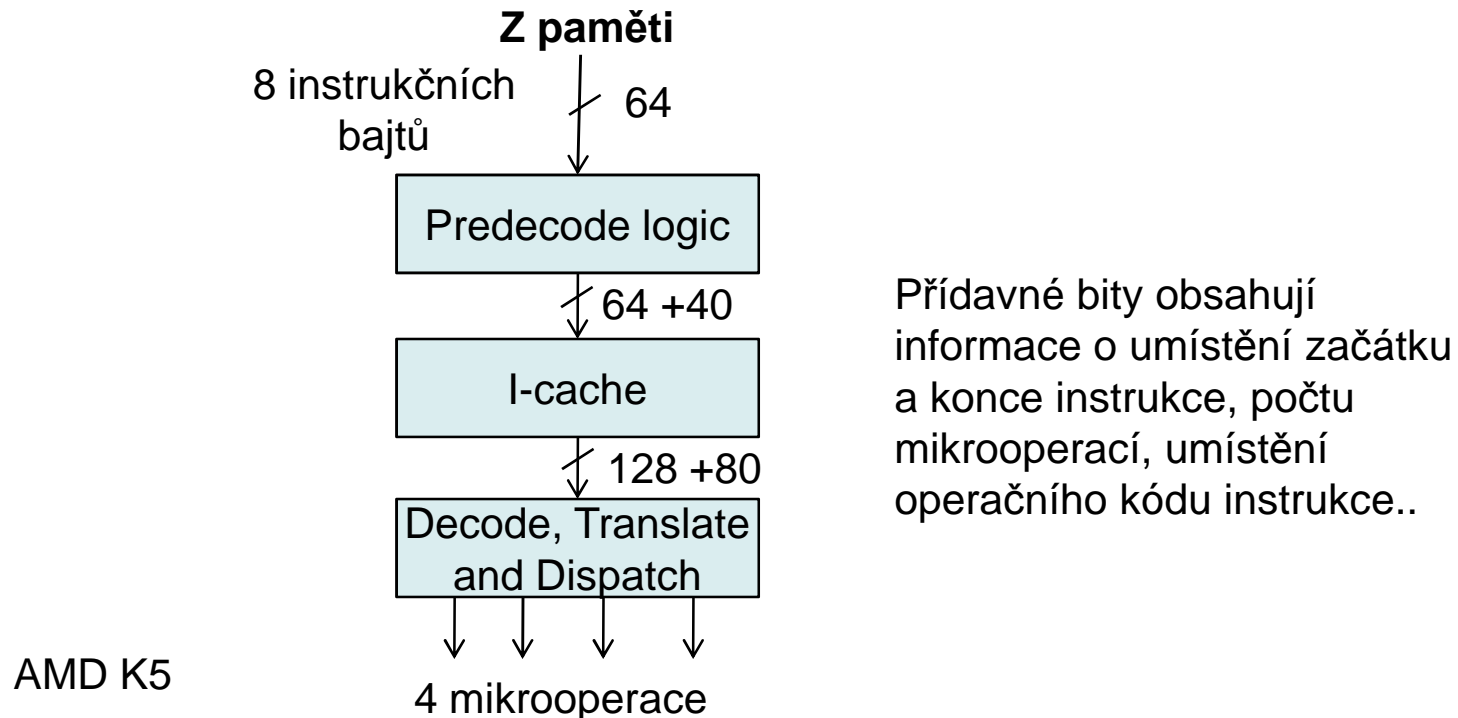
Z paměti

8 instrukčních bajtů

64

Predecode logic

64 +40

I-cache

128 +80

Decode, Translate and Dispatch

4 mikrooperace

AMD K5

Přídavné bity obsahují informace o umístění začátku a konce instrukce, počtu mikrooperací, umístění operačního kódu instrukce..